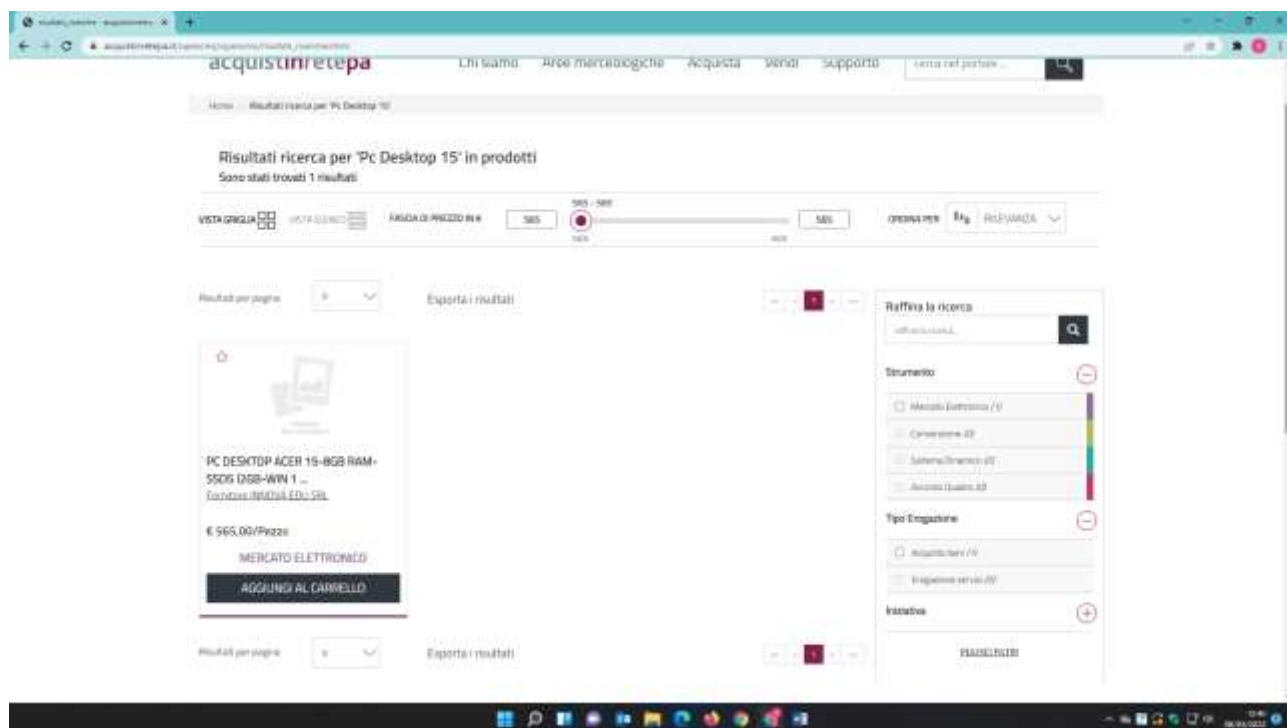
acquistinretepa Chi siamo Aree merceologiche Acquista Vendi Supporto Cerca nel portale

Home Risultati ricerca per 'Pc Desktop 15'

Risultati ricerca per 'Pc Desktop 15' in prodotti
Sono stati trovati 1 risultati

VISTA GRIGLIA VISTA ELENCO FASCIA DI PREZZO IN € 565 565 - 565 565 ORDINA PER RILEVANZA

Risultati per pagina 8 Esporta i risultati 1

Raffina la ricerca
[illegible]
Strumento
Mercato Elettronico (1)
Convenzione (0)
Sistema Dinamico (0)
Accordo Quadro (0)
Tipo Erogazione
Acquisto beni (1)
Erogazione servizi (0)
Iniziativa
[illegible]

PC DESKTOP ACER 15-8GB RAM-SSD5 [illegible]-WIN 1 ...
Fornitore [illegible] SRL
€ 565,00/Pezzo
MERCATO ELETTRONICO
AGGIUNGI AL CARRELLO

Risultati per pagina 8 Esporta i risultati 1